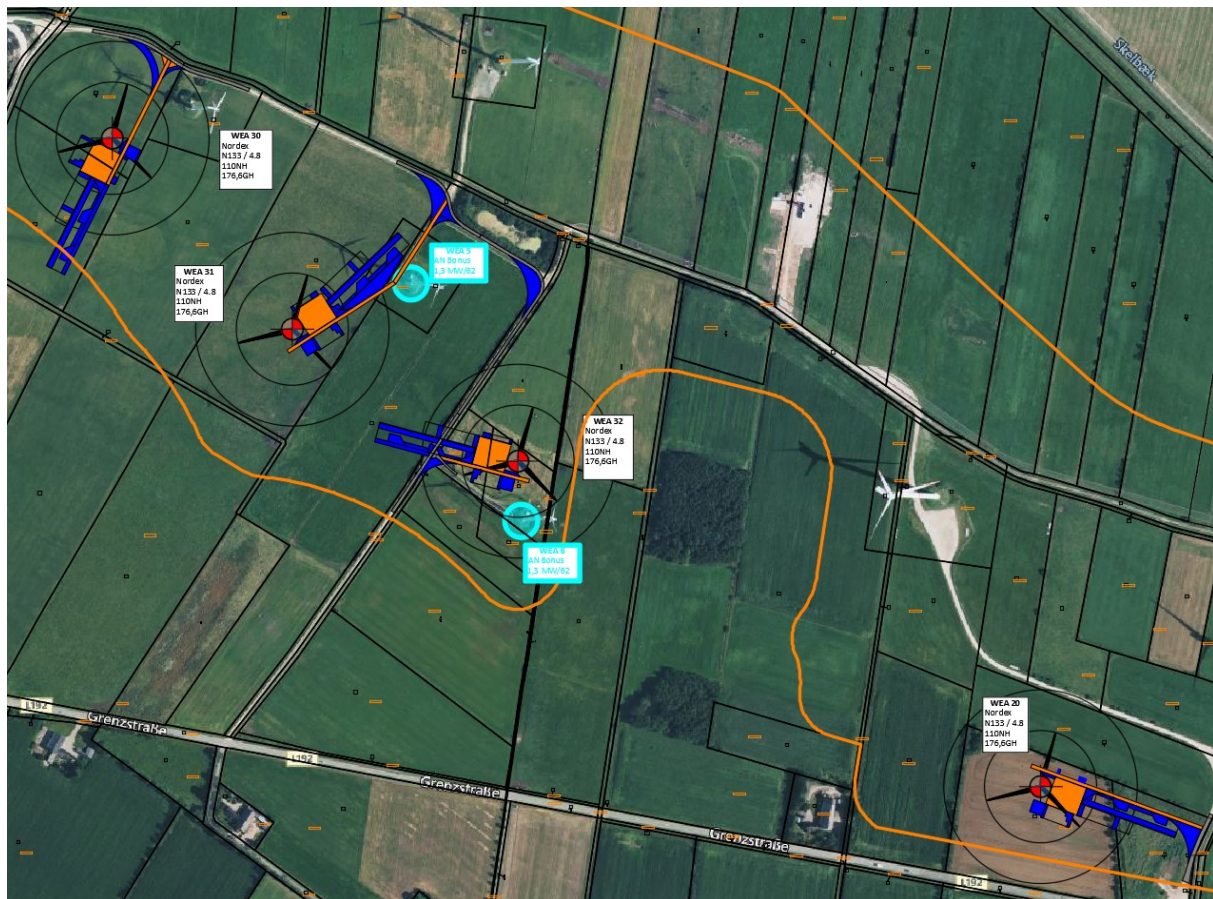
Skelbek

WEA 30
Nordex
N133 / 4.8
110NH
176,6GH

WEA 5
AN Bonus
1,3 MW/62

WEA 31
Nordex
N133 / 4.8
110NH
176,6GH

WEA 32
Nordex
N133 / 4.8
110NH
176,6GH

WEA 6
AN Bonus
1,3 MW/62

WEA 20
Nordex
N133 / 4.8
110NH
176,6GH

L192
Grenzstraße
L192
Grenzstraße
Grenzstraße
L192